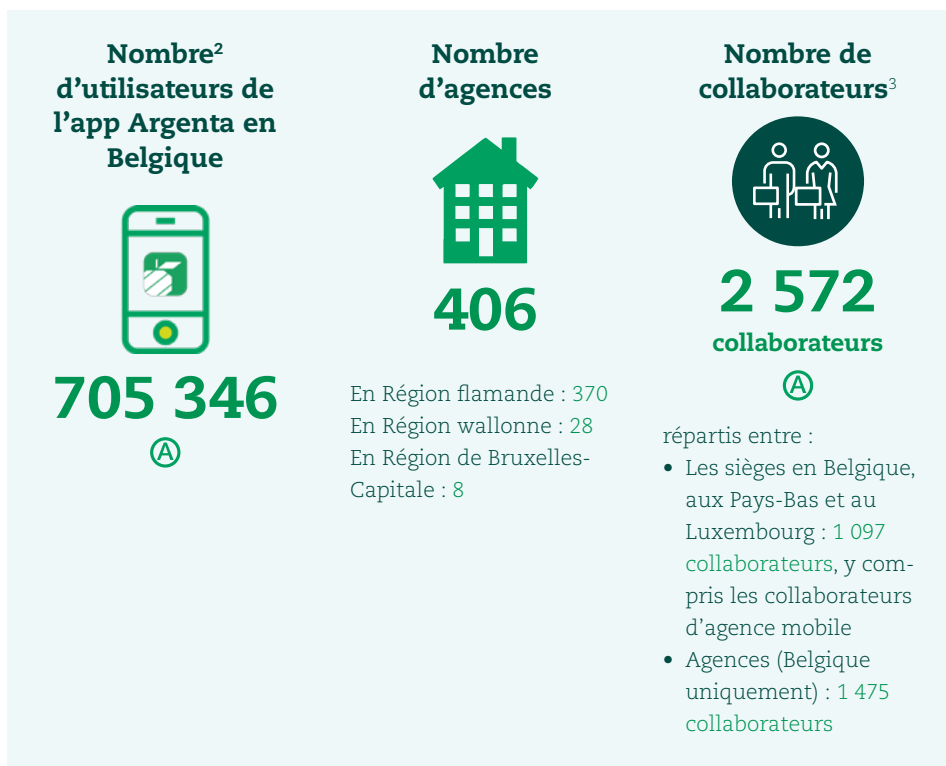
Nombre$^2$ d'utilisateurs de l'app Argenta en Belgique

705 346

Ⓐ

Nombre d'agences

406

En Région flamande : 370
En Région wallonne : 28
En Région de Bruxelles-Capitale : 8

Nombre de collaborateurs$^3$

2 572

collaborateurs

Ⓐ

répartis entre :

- Les sièges en Belgique, aux Pays-Bas et au Luxembourg : 1 097 collaborateurs, y compris les collaborateurs d'agence mobile
- Agences (Belgique uniquement) : 1 475 collaborateurs